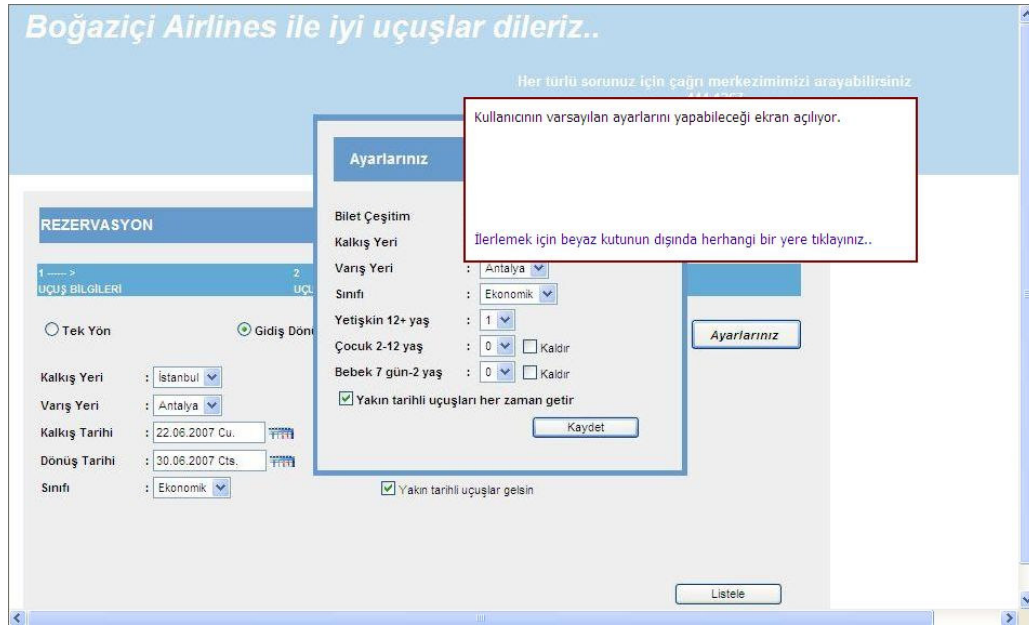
Boğaziçi Airlines ile iyi uçuşlar dileriz..

Her türlü sorunuz için çağrı merkezimizi arayabilirsiniz

Kullanıcının varsayılan ayarlarını yapabileceği ekran açılıyor.

İlerlemek için beyaz kutunun dışında herhangi bir yere tıklayınız..

Ayarlarınız

Bilet Çeşitim

Kalkış Yeri

Varış Yeri : Antalya

Sınıfı : Ekonomik

Yetişkin 12+ yaş : 1

Çocuk 2-12 yaş : 0 Kaldır

Bebek 7 gün-2 yaş : 0 Kaldır

Yakın tarihli uçuşları her zaman getir

Kaydet

REZERVASYON

1 ----- >
UÇUŞ BİLGİLERİ

2
UÇU

Tek Yön

Gidiş Dönü

Ayarlarınız

Kalkış Yeri : İstanbul

Varış Yeri : Antalya

Kalkış Tarihi : 22.06.2007 Cu.

Dönüş Tarihi : 30.06.2007 Cts.

Sınıfı : Ekonomik

Yakın tarihli uçuşlar gelsin

Listele